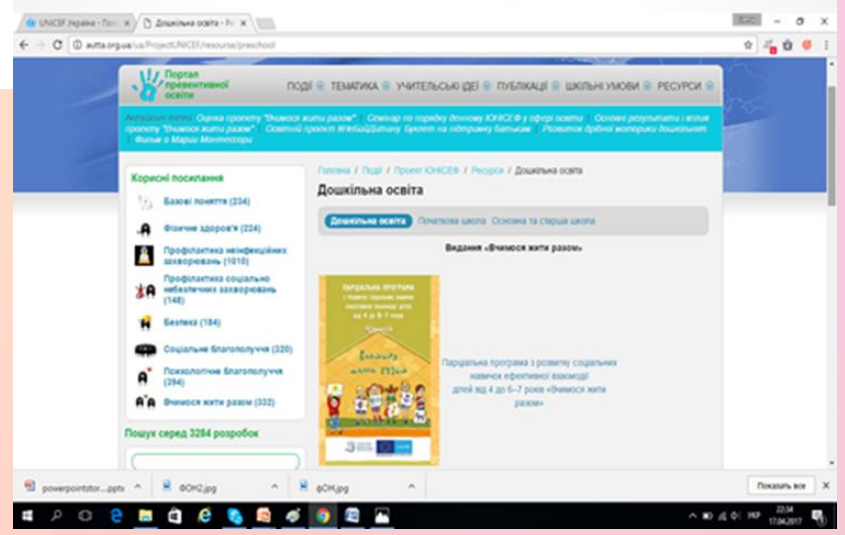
UNICEF Україна - Пол ×
Дошкільна освіта - Пр ×

autta.org.ua/ua/ProjectUNICEF/resourse/preschool

Портал превентивної освіти

ПОДІЇ ТЕМАТИКА УЧИТЕЛЬСЬКІ ІДЕЇ ПУБЛІКАЦІЇ ШКІЛЬНІ УМОВИ РЕСУРСИ

Актуальні теми: Оцінка проекту "Вчимося жити разом" Семінар по порядку денному ЮНІСЕФ у сфері освіти Основні результати і вплив проекту "Вчимося жити разом" Освітній проект #УбийДитину Буклет на підтримку батькам Розвиток дрібної моторики дошкільнят Фільм о Марии Монтессори

Корисні посилання
Базові поняття (234)
Фізичне здоров'я (224)
Профілактика неінфекційних захворювань (1010)
Профілактика соціально небезпечних захворювань (148)
Безпека (184)
Соціальне благополуччя (320)
Психологічне благополуччя (284)
Вчимося жити разом (332)

Пошук серед 3284 розробок

Головна / Події / Проект ЮНІСЕФ / Ресурси / Дошкільна освіта

Дошкільна освіта

Дошкільна освіта Початкова школа Основна та старша школа

Видання «Вчимося жити разом»

Парціальна програма з розвитку соціальних навичок ефективної взаємодії дітей від 4 до 6–7 років «Вчимося жити разом»

powerpointstor....pptx
ФОН2.jpg
ФОН.jpg
Показать все

УКР 22:34 17.04.2017